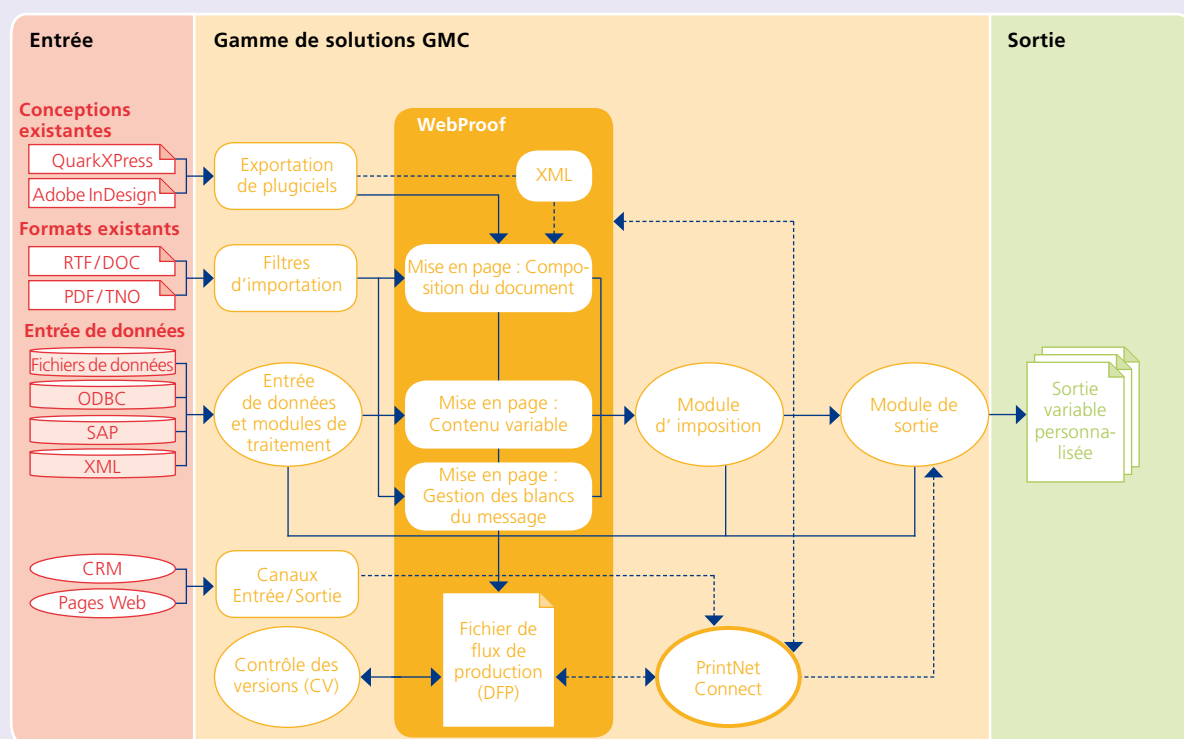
Entrée

Gamme de solutions GMC

Sortie

Conceptions existantes

QuarkXPress

Adobe InDesign

Formats existants

RTF/DOC

PDF/TNO

Entrée de données

Fichiers de données

ODBC

SAP

XML

CRM

Pages Web

Exportation de plugiciels

Filtres d'importation

Entrée de données et modules de traitement

Canaux Entrée/Sortie

Contrôle des versions (CV)

WebProof

XML

Mise en page : Composition du document

Mise en page : Contenu variable

Mise en page : Gestion des blancs du message

Fichier de flux de production (DFP)

Module d' imposition

Module de sortie

PrintNet Connect

Sortie variable personnalisée